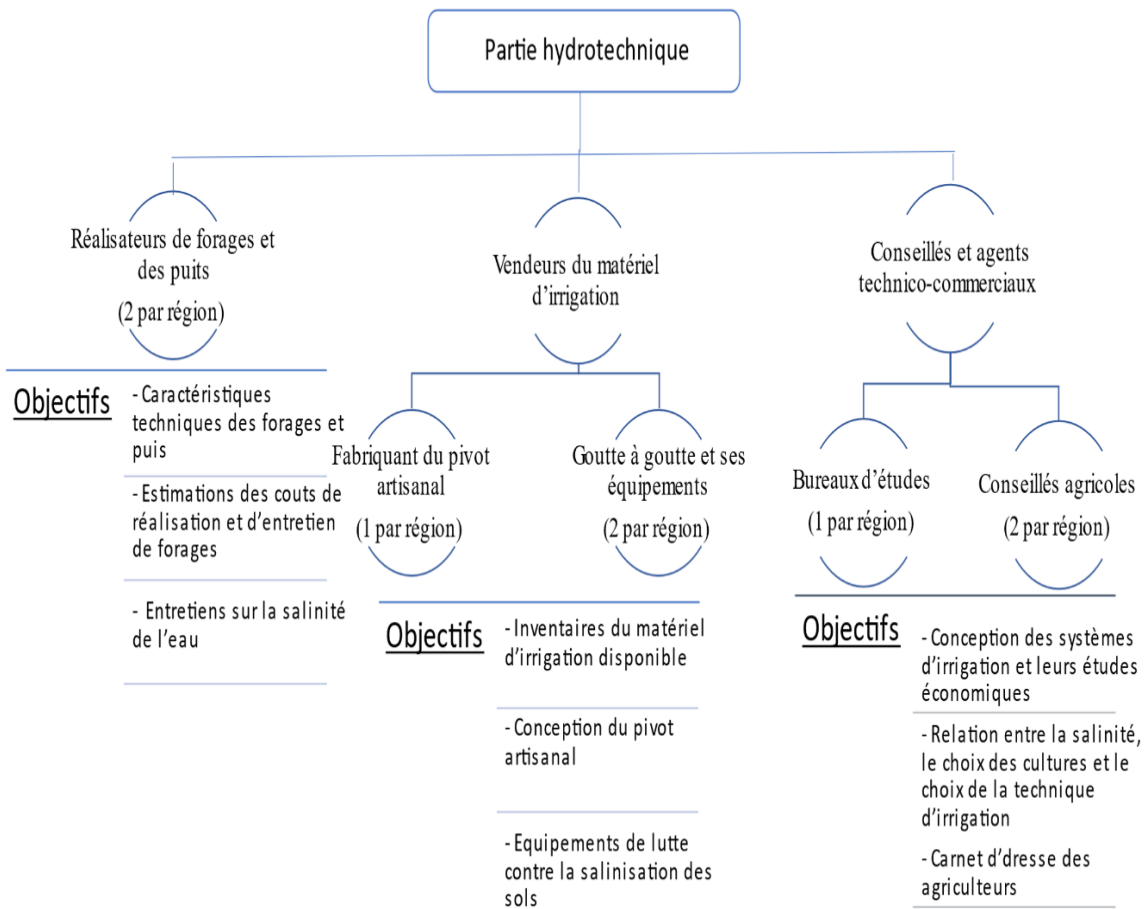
Partie hydrotechnique

Réalisateurs de forages et des puits
(2 par région)

Objectifs

- Caractéristiques techniques des forages et puis

- Estimations des couts de réalisation et d'entretien de forages

- Entretiens sur la salinité de l'eau

Vendeurs du matériel d'irrigation

Fabriquant du pivot artisanal
(1 par région)

Goutte à goutte et ses équipements
(2 par région)

Objectifs

- Inventaires du matériel d'irrigation disponible

- Conception du pivot artisanal

- Equipements de lutte contre la salinisation des sols

Conseillés et agents technico-commerciaux

Bureaux d'études
(1 par région)

Conseillés agricoles
(2 par région)

Objectifs

- Conception des systèmes d'irrigation et leurs études économiques

- Relation entre la salinité, le choix des cultures et le choix de la technique d'irrigation

- Carnet d'dresse des agriculteurs